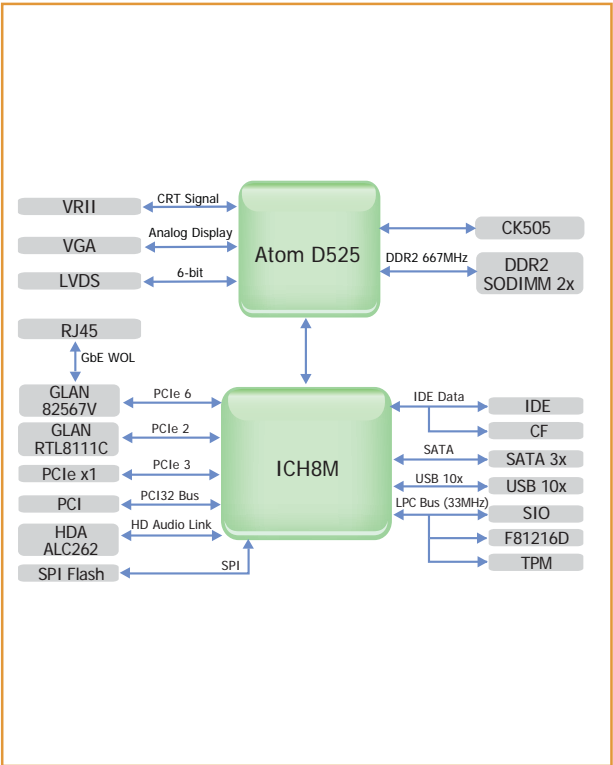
VRII
CRT Signal
VGA
Analog Display
LVDS
6-bit
Atom D525
CK505
DDR2 667MHz
DDR2
SODIMM 2x
RJ45
GbE WOL
GLAN
82567V
PCIe 6
GLAN
RTL8111C
PCIe 2
PCIe x1
PCIe 3
PCI
PCI32 Bus
HDA
ALC262
HD Audio Link
SPI Flash
SPI
ICH8M
IDE Data
IDE
CF
SATA
SATA 3x
USB 10x
USB 10x
LPC Bus (33MHz)
SIO
F81216D
TPM